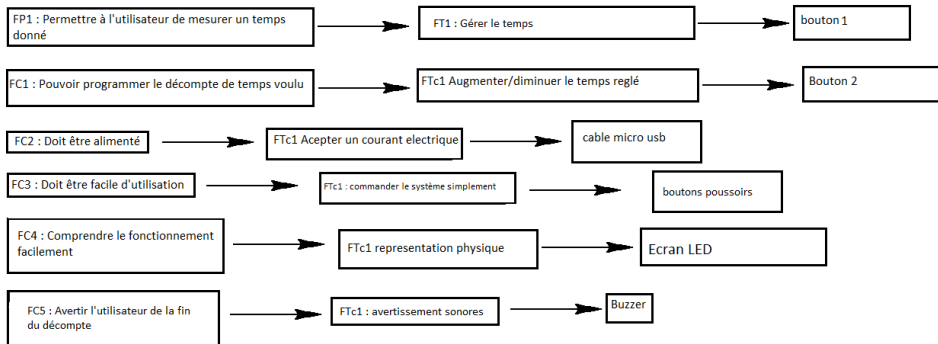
FP1 : Permettre à l'utilisateur de mesurer un temps donné

FT1 : Gérer le temps

bouton 1

FC1 : Pouvoir programmer le décompte de temps voulu

FTc1 Augmenter/diminuer le temps reglé

Bouton 2

FC2 : Doit être alimenté

FTc1 Acepter un courant electrique

cable micro usb

FC3 : Doit être facile d'utilisation

FTc1 : commander le système simplement

boutons poussoirs

FC4 : Comprendre le fonctionnement facilement

FTc1 representation physique

Ecran LED

FC5 : Avertir l'utilisateur de la fin du décompte

FTc1 : avertissement sonores

Buzzer